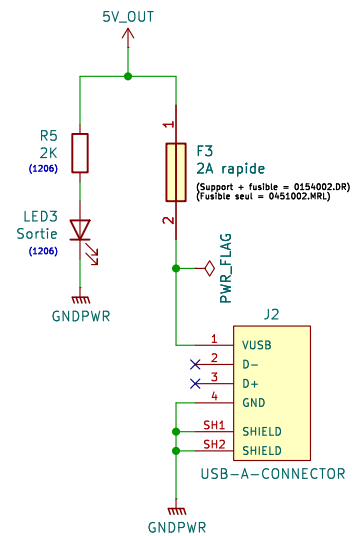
5V_OUT

R5
2K
(1206)

LED3
Sortie
(1206)

GNDPWR

1
F3
2A rapide
(Support + fusible = 0154002.DR)
(Fusible seul = 0451002.MRL)
2

PWR_FLAG

J2
1 VUSB
2 D-
3 D+
4 GND
SH1 SHIELD
SH2 SHIELD
USB-A-CONNECTOR

GNDPWR